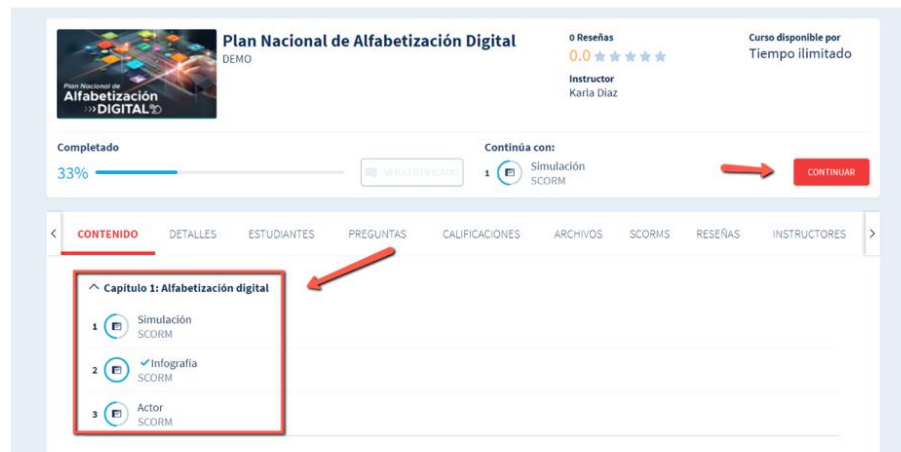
Plan Nacional de Alfabetización Digital
Alfabetización DIGITAL

Plan Nacional de Alfabetización Digital
DEMO

0 Reseñas
0.0
Instructor
Karla Diaz

Curso disponible por
Tiempo ilimitado

Completado
33%
VER CERTIFICADO

Continúa con:
1 Simulación
SCORM

CONTINUAR

CONTENIDO DETALLES ESTUDIANTES PREGUNTAS CALIFICACIONES ARCHIVOS SCORMS RESEÑAS INSTRUCTORES

Capítulo 1: Alfabetización digital
1 Simulación
SCORM
2 Infografía
SCORM
3 Actor
SCORM